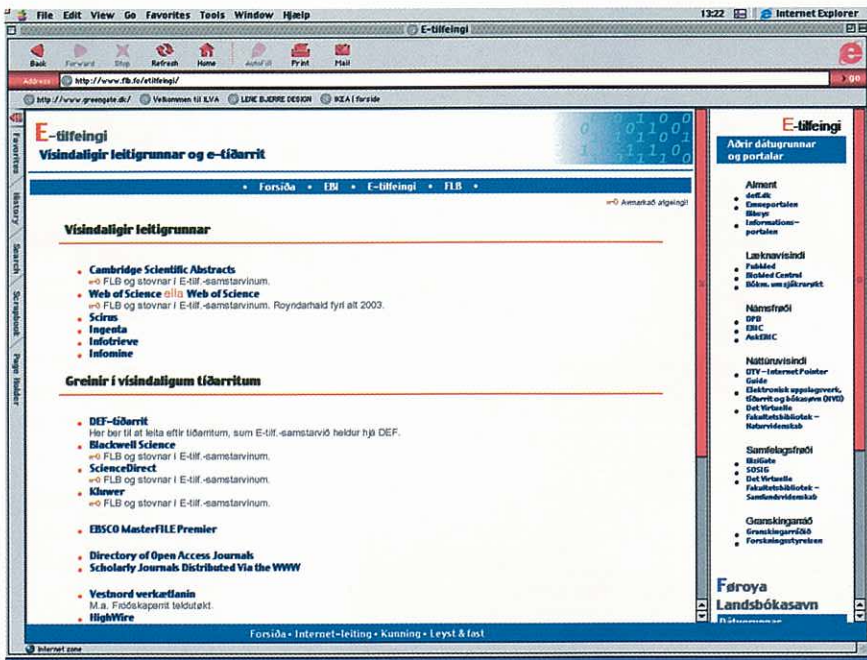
File Edit View Go Favorites Tools Window Hjælp 13:22 Internet Explorer

E-tilfeingi

Back Forward Stop Refresh Home AutoFill Print Mail

Address http://www.flb.fo/etilfeingi/ go

http://www.greengate.dk/ Velkommen til ILVA LENE BJERRE DESIGN IKEA | forside

Favorites History Search Scrapbook Page Holder

E-tilfeingi
Vísindaligir leitigrunnar og e-tíðarrit

• Forsiða • EBI • E-tilfeingi • FLB •

Avmarkað atgeingi!

Vísindaligir leitigrunnar

- Cambridge Scientific Abstracts
FLB og stovnar í E-tilf.-samstarvinum.
- Web of Science ella Web of Science
FLB og stovnar í E-tilf.-samstarvinum. Royndarhald fyri alt 2003.
- Scirus
- Ingenta
- Infotrieve
- Infomine

Greinir í vísindaligum tíðarritum

- DEF-tíðarrit
Her ber til at leita eftir tíðarritum, sum E-tilf.-samstarvið heldur hjá DEF.
- Blackwell Science
FLB og stovnar í E-tilf.-samstarvinum.
- ScienceDirect
FLB og stovnar í E-tilf.-samstarvinum.
- Kluwer
FLB og stovnar í E-tilf.-samstarvinum.

- EBSCO MasterFILE Premier

- Directory of Open Access Journals
- Scholarly Journals Distributed Via the WWW

- Vestnord verkætlanin
M.a. Fróðskaparrit teldutøkt.
- HighWire

Forsiða • Internet-leiting • Kunning • Leyst & fast

E-tilfeingi
Aðrir dátugrunnar og portalar

Alment
- deff.dk
- Emneportalen
- Biksys
- Informations-portalen

Læknavísindi
- PubMed
- BioMed Central
- Bókm. um sjúkrarøkt

Námsfrøði
- DPB
- ERIC
- AskERIC

Náttúruvísindi
- DTV – Internet Pointer Guide
- Elektronisk uppslagsverk, tíðarrit og bókasavn (NVD)
- Det Virtuelle Fakultetsbibliotek – Naturvidenskab

Samfelagsfrøði
- BizEd
- SOSIG
- Det Virtuelle Fakultetsbibliotek – Samfundsvidenskab

Granskingarráð
- Granskingarráðið
- Forskningsstyrelsen

Føroya Landsbókasavn
Dátugrunnar

Internet zone